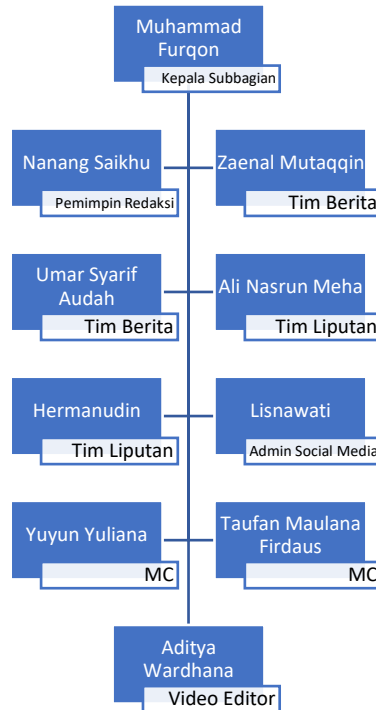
Muhammad Furqon
Kepala Subbagian

Nanang Saikhu
Pemimpin Redaksi

Zaenal Mutaqqin
Tim Berita

Umar Syarif Audah
Tim Berita

Ali Nasrun Meha
Tim Liputan

Hermanudin
Tim Liputan

Lisnawati
Admin Social Media

Yuyun Yuliana
MC

Taufan Maulana Firdaus
MC

Aditya Wardhana
Video Editor